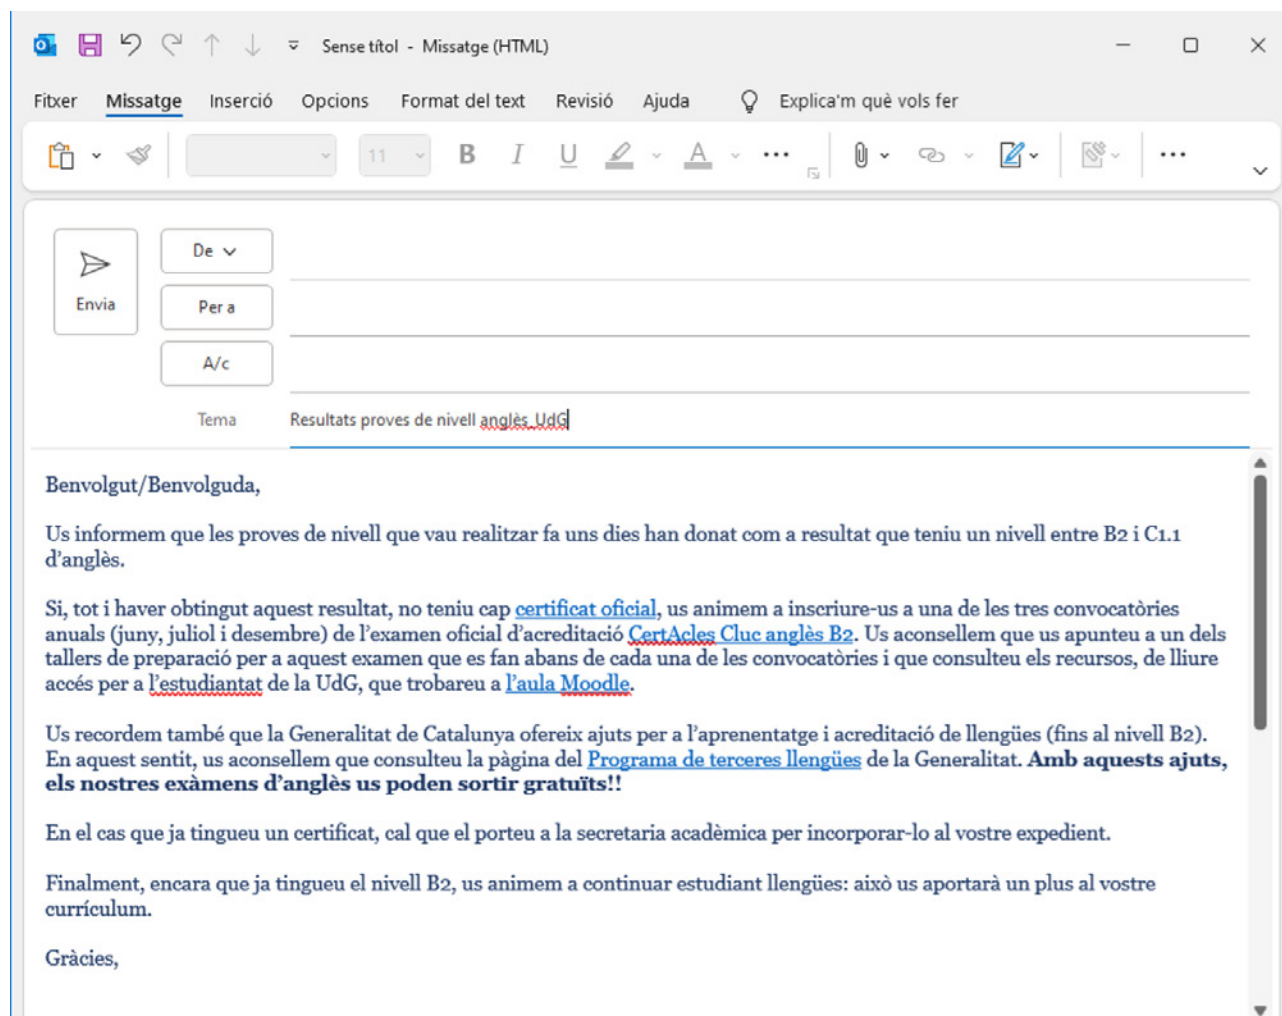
Sense títol - Missatge (HTML)

Fitxer Missatge Inserció Opcions Format del text Revisió Ajuda Explica'm què vols fer

11 B I U A ...

Envia

De

Per a

A/c

Tema Resultats proves de nivell anglès UdG

Benvolgut/Benvolguda,

Us informem que les proves de nivell que vau realitzar fa uns dies han donat com a resultat que teniu un nivell entre B2 i C1.1 d'anglès.

Si, tot i haver obtingut aquest resultat, no teniu cap certificat oficial, us animem a inscriure-us a una de les tres convocatòries anuals (juny, juliol i desembre) de l'examen oficial d'acreditació CertAcles Cluc anglès B2. Us aconsellem que us apunteu a un dels tallers de preparació per a aquest examen que es fan abans de cada una de les convocatòries i que consulteu els recursos, de lliure accés per a l'estudiantat de la UdG, que trobareu a l'aula Moodle.

Us recordem també que la Generalitat de Catalunya ofereix ajuts per a l'aprenentatge i acreditació de llengües (fins al nivell B2). En aquest sentit, us aconsellem que consulteu la pàgina del Programa de terceres llengües de la Generalitat. **Amb aquests ajuts, els nostres exàmens d'anglès us poden sortir gratuïts!!**

En el cas que ja tingueu un certificat, cal que el porteu a la secretaria acadèmica per incorporar-lo al vostre expedient.

Finalment, encara que ja tingueu el nivell B2, us animem a continuar estudiant llengües: això us aportarà un plus al vostre currículum.

Gràcies,